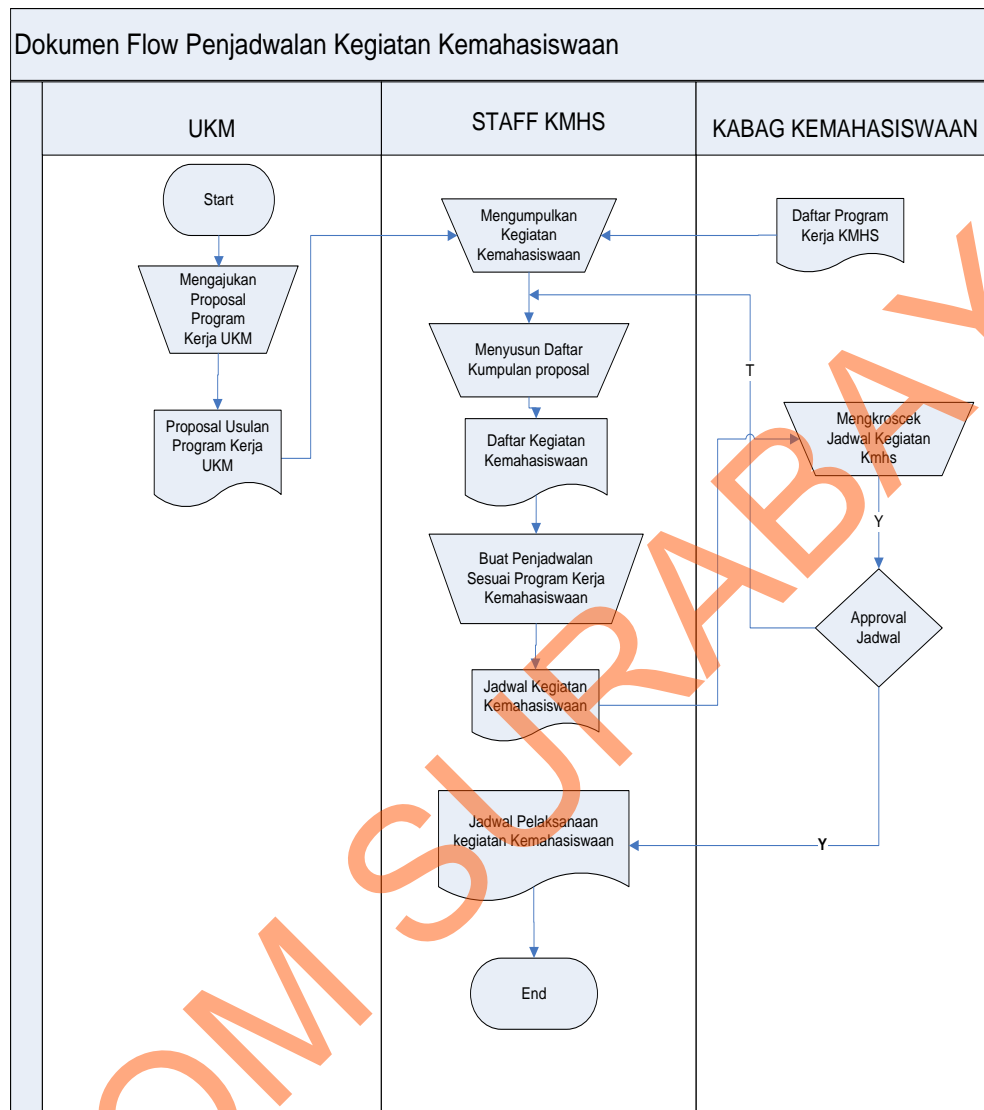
Dokumen Flow Penjadwalan Kegiatan Kemahasiswaan

UKM

STAFF KMHS

KABAG KEMAHASISWAAN

Start

Mengajukan Proposal Program Kerja UKM

Proposal Usulan Program Kerja UKM

Mengumpulkan Kegiatan Kemahasiswaan

Daftar Program Kerja KMHS

Menyusun Daftar Kumpulan proposal

T

Daftar Kegiatan Kemahasiswaan

Mengkroscek Jadwal Kegiatan Kmhs

Y

Buat Penjadwalan Sesuai Program Kerja Kemahasiswaan

Approval Jadwal

Jadwal Kegiatan Kemahasiswaan

Jadwal Pelaksanaan kegiatan Kemahasiswaan

Y

End

OM SURABAY